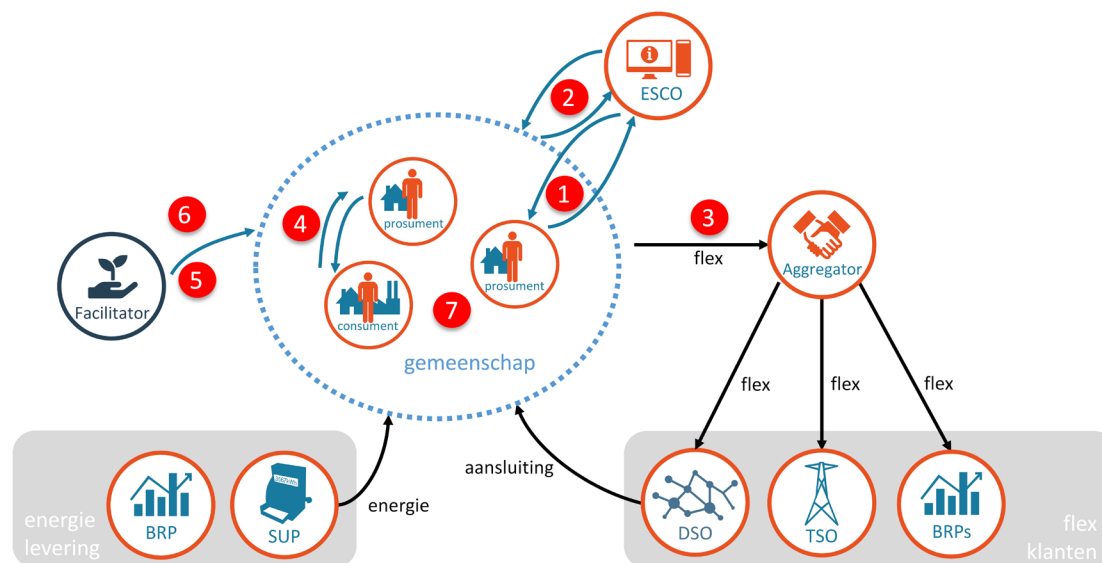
ESCO

2

1

6

4

prosument

3

flex

Aggregator

Facilitator

5

prosument

consument

7

gemeenschap

flex

flex

flex

aansluiting

energie levering

BRP

SUP

energie

DSO

TSO

BRPs

flex klanten